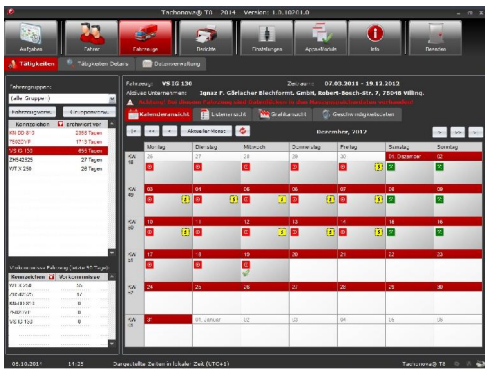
Tachonova® T3 2014 Version: 1.3.10201.0

Aufgaben | Fahrer | Fahrzeuge | Berichte | Einstellungen | Auswertungen | Info | Beenden

Tätigkeiten | Tätigkeiten Details | Dateiverwaltung

Fahrzeuggruppe:
(alle Gruppen)

Kennzeichen | Archiviert vor
KB DD 813 | 2358 Tagen
788021P | 1713 Tagen
VS IG 136 | 455 Tagen
ZH542525 | 27 Tagen
WT X 250 | 26 Tagen

Fahrzeug: VS IG 136
Aktives Unternehmen: Ignaz F. Gärlacher Blechformt. GmbH, Robert-Bosch-Str. 7, 78048 Villing.
Zeitraum: 07.03.2011 - 19.12.2012

Kalenderansicht | Listenansicht | Grafikansicht | Geschwindigkeitsdaten

Aktueller Monat
Dezember, 2012

| | Montag | Dienstag | Mittwoch | Donnerstag | Freitag | Samstag | Sonntag |
|---|---|---|---|---|---|---|---|
| KW 48 | 26 | 27 | 28 | 29 | 30 | 01. Dezember | 02 |
| KW 49 | 03 | 04 | 05 | 06 | 07 | 08 | 09 |
| KW 50 | 10 | 11 | 12 | 13 | 14 | 15 | 16 |
| KW 51 | 17 | 18 | 19 | 20 | 21 | 22 | 23 |
| KW 52 | 24 | 25 | 26 | 27 | 28 | 29 | 30 |
| KW 1 | 31 | 01. Januar | 02 | 03 | 04 | 05 | 06 |

Kennzeichen | Vorkommnisse
WTX 250 | 0
ZH542525 | 17
KB DD 813 | 0
788021P | 0
VS IG 136 | 0

05.10.2013 | 14:25 | Dargestellte Zeiten in lokaler Zeit (UTC+1) | Tachonova® T3